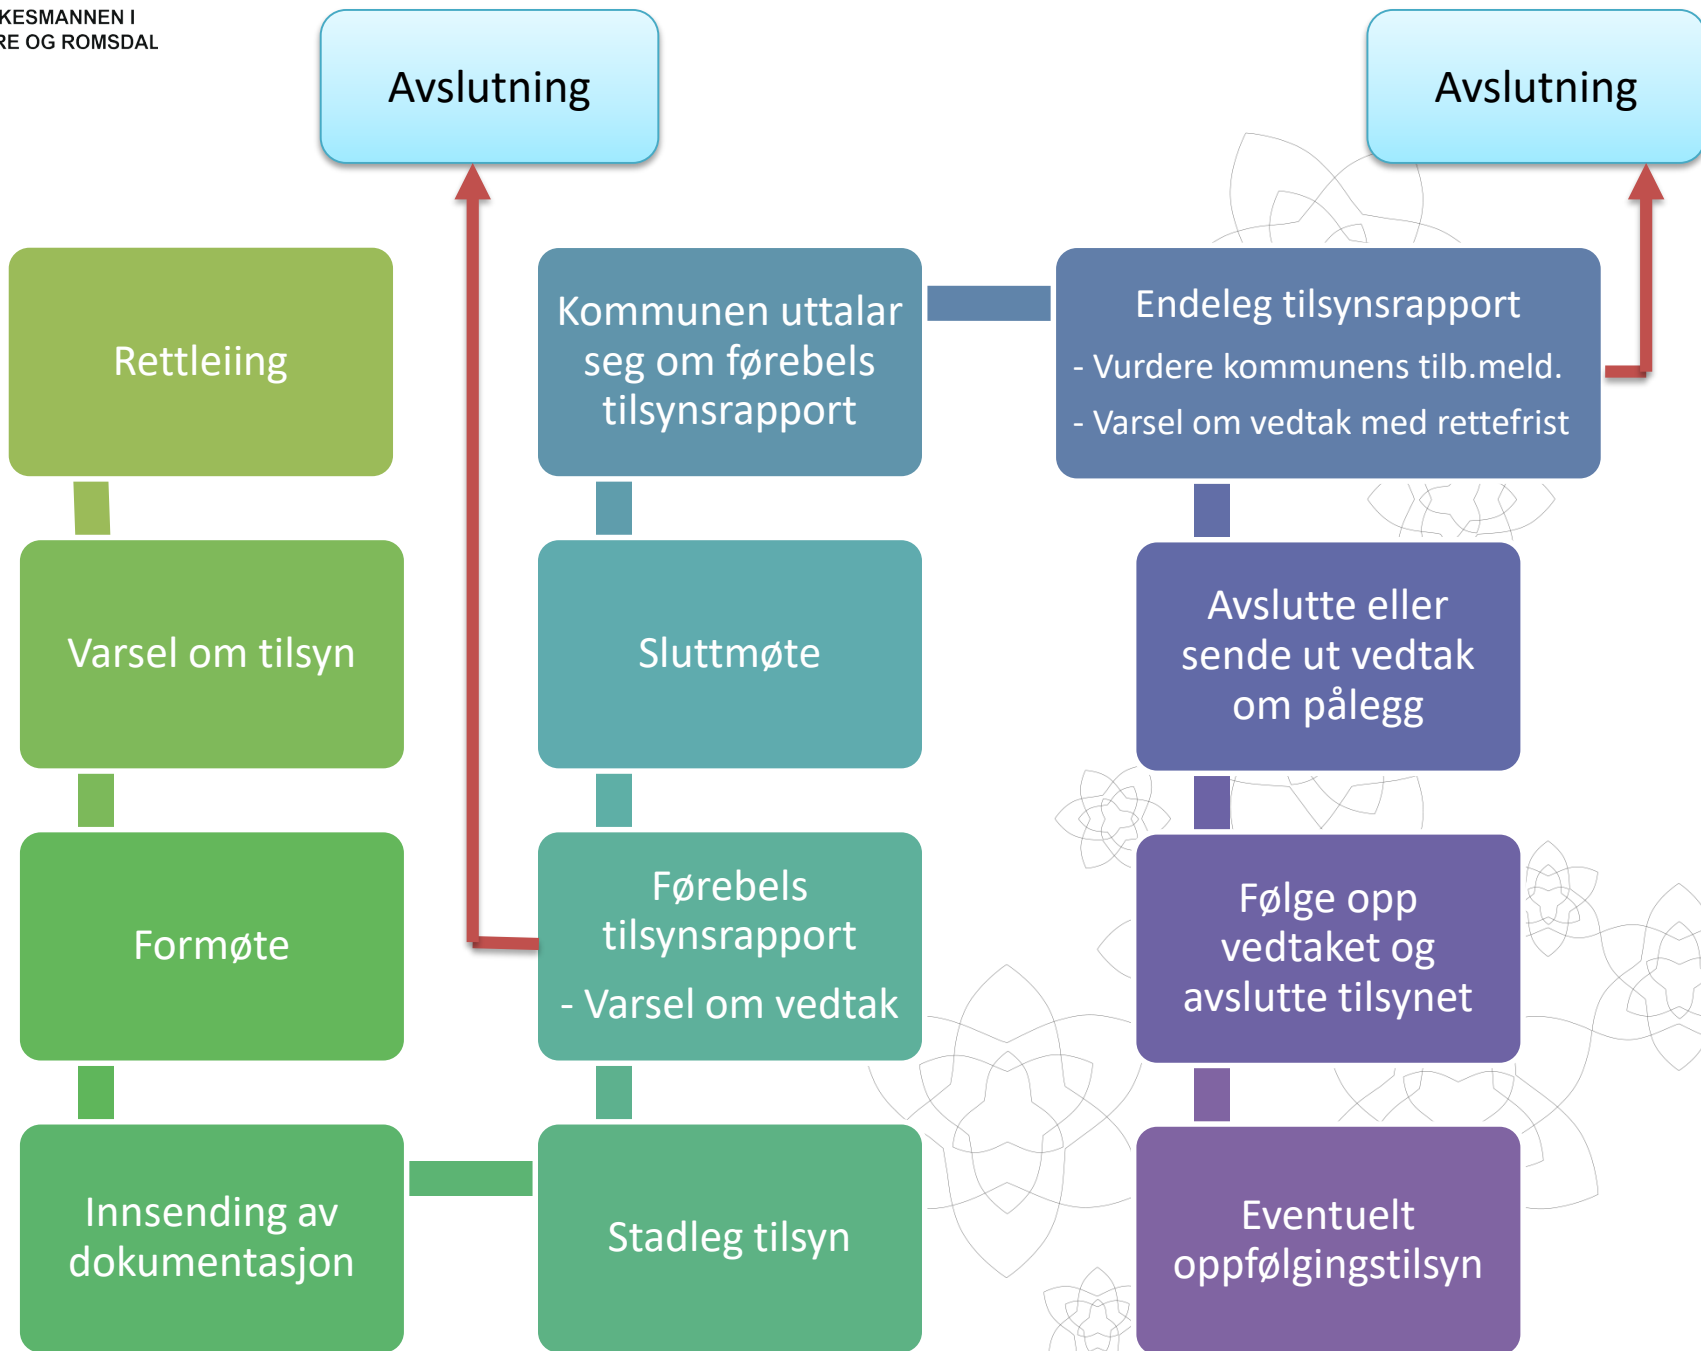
KESMANNEN I
RE OG ROMSDAL

Avslutning

Avslutning

Rettleiing

Varsel om tilsyn

Formøte

Innsending av dokumentasjon

Kommunen uttalar seg om førebels tilsynsrapport

Sluttmøte

Førebels tilsynsrapport

- Varsel om vedtak

Stadleg tilsyn

Endeleg tilsynsrapport

- Vurdere kommunens tilb.meld.

- Varsel om vedtak med rettefrist

Avslutte eller sende ut vedtak om pålegg

Følge opp vedtaket og avslutte tilsynet

Eventuelt oppfølgingstilsyn